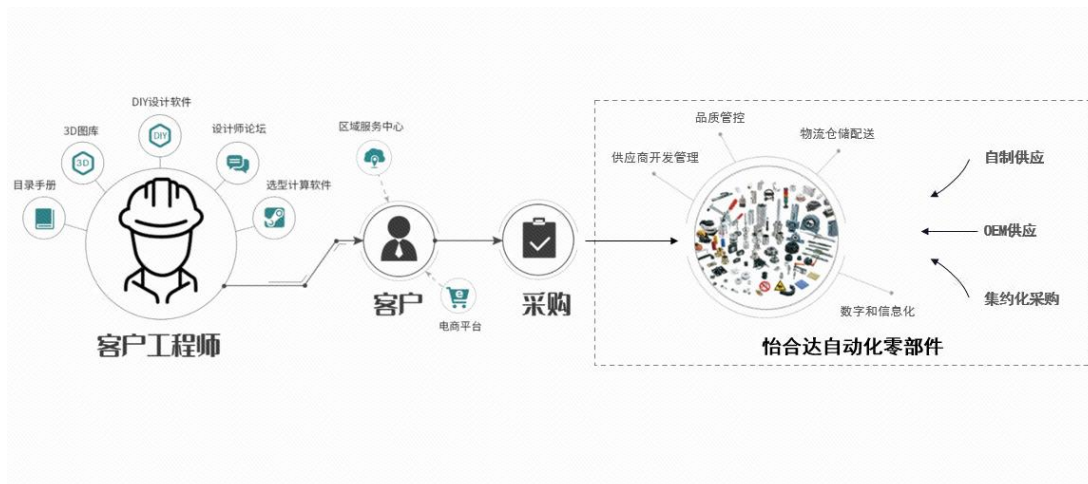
DIY设计软件

3D图库

设计师论坛

目录手册

选型计算软件

3D

DIY

客户工程师

区域服务中心

客户

电商平台

采购

品质管控

物流仓储配送

供应商开发管理

数字和信息化

自制供应

OEM供应

集约化采购

怡合达自动化零部件